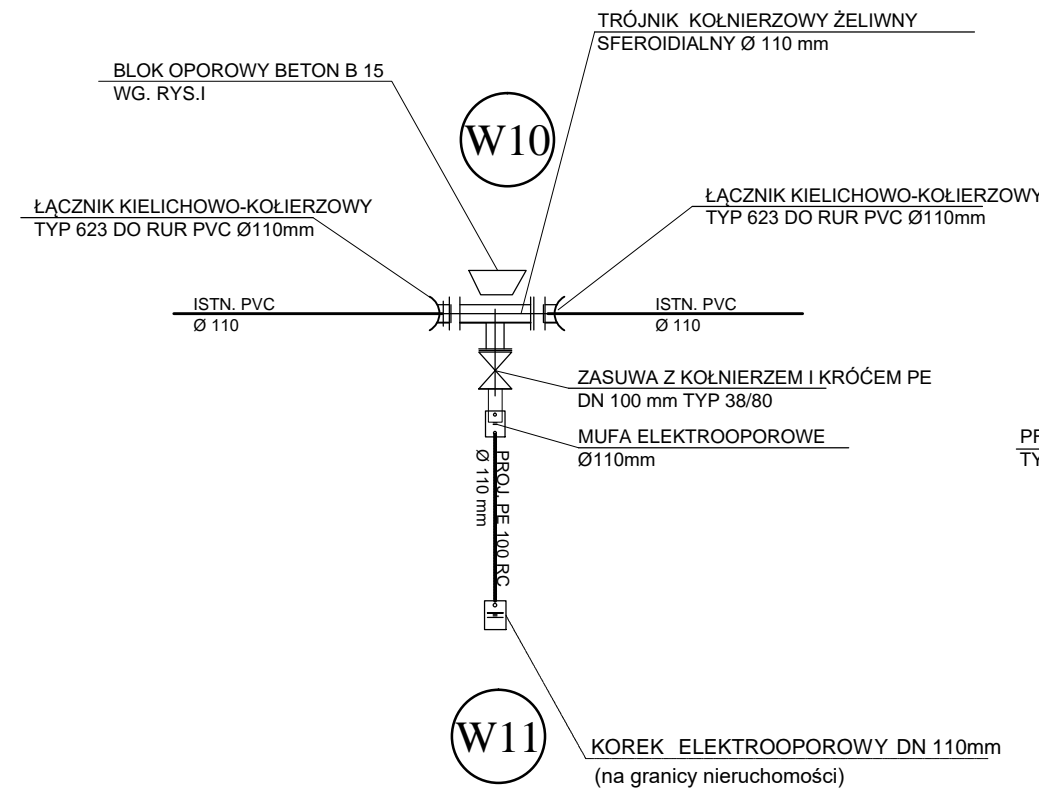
TRÓJNIK KOŁNIERZOWY ŻELIWNY
SFEROIDIALNY Ø 110 mm

BLOK OPOROWY BETON B 15
WG. RYS.I

W10

ŁĄCZNIK KIELICHOWO-KOŁIERZOWY
TYP 623 DO RUR PVC Ø110mm

ŁĄCZNIK KIELICHOWO-KOŁIERZOWY
TYP 623 DO RUR PVC Ø110mm

ISTN. PVC
Ø 110

ISTN. PVC
Ø 110

ZASUWA Z KOŁNIERZEM I KRÓĆEM PE
DN 100 mm TYP 38/80

MUFA ELEKTROOPOROWE
Ø110mm

PR
TY

Ø 110 mm
PROJ. PE 100 RC

W11

KOREK ELEKTROOPOROWY DN 110mm
(na granicy nieruchomości)